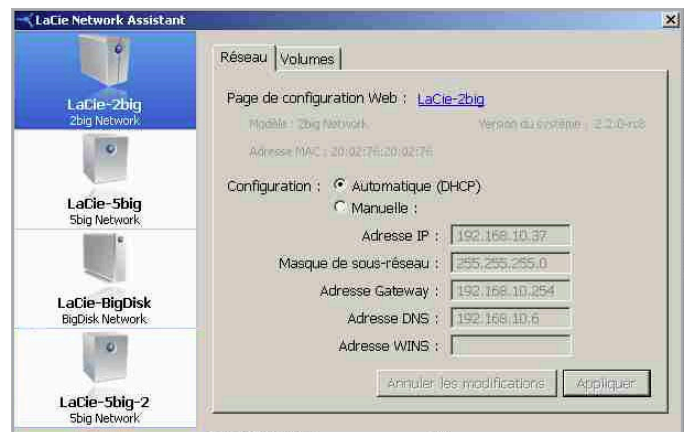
LaCie Network Assistant

LaCie-2big
2big Network

LaCie-5big
5big Network

LaCie-BigDisk
BigDisk Network

LaCie-5big-2
5big Network

Réseau | Volumes

Page de configuration Web : LaCie-2big

Modèle : 2big Network

Version du système : 2.2.0-rc8

Adresse MAC : 20:02:76:20:02:76

Configuration : Automatique (DHCP)
Manuelle :

Adresse IP : 192.168.10.37
Masque de sous-réseau : 255.255.255.0
Adresse Gateway : 192.168.10.254
Adresse DNS : 192.168.10.6
Adresse WINS :

Annuler les modifications
Appliquer